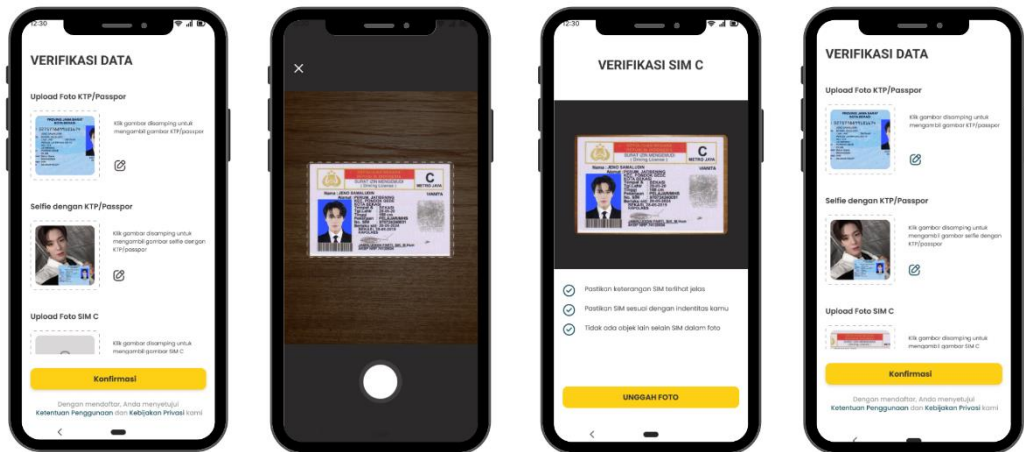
12:30

VERIFIKASI DATA

Upload Foto KTP/Passpor

Klik gambar disamping untuk mengambil gambar KTP/passpor

Selfie dengan KTP/Passpor

Klik gambar disamping untuk mengambil gambar selfie dengan KTP/passpor

Upload Foto SIM C

Klik gambar disamping untuk mengambil gambar SIM C

Konfirmasi

Dengan mendaftar, Anda menyetujui Ketentuan Penggunaan dan Kebijakan Privasi kami

C
METRO JAYA
Nama : JENO SAMALOHN

12:30

VERIFIKASI SIM C

SURAT IZIN MENGEMUDI
C
METRO JAYA
Nama : JENO SAMALOHN

Pastikan keterangan SIM terlihat jelas

Pastikan SIM sesuai dengan indentitas kamu

Tidak ada objek lain selain SIM dalam foto

UNGGAH FOTO

VERIFIKASI DATA

Upload Foto KTP/Passpor

Klik gambar disamping untuk mengambil gambar KTP/passpor

Selfie dengan KTP/Passpor

Klik gambar disamping untuk mengambil gambar selfie dengan KTP/passpor

Upload Foto SIM C

Klik gambar disamping untuk mengambil gambar SIM C

Konfirmasi

Dengan mendaftar, Anda menyetujui Ketentuan Penggunaan dan Kebijakan Privasi kami